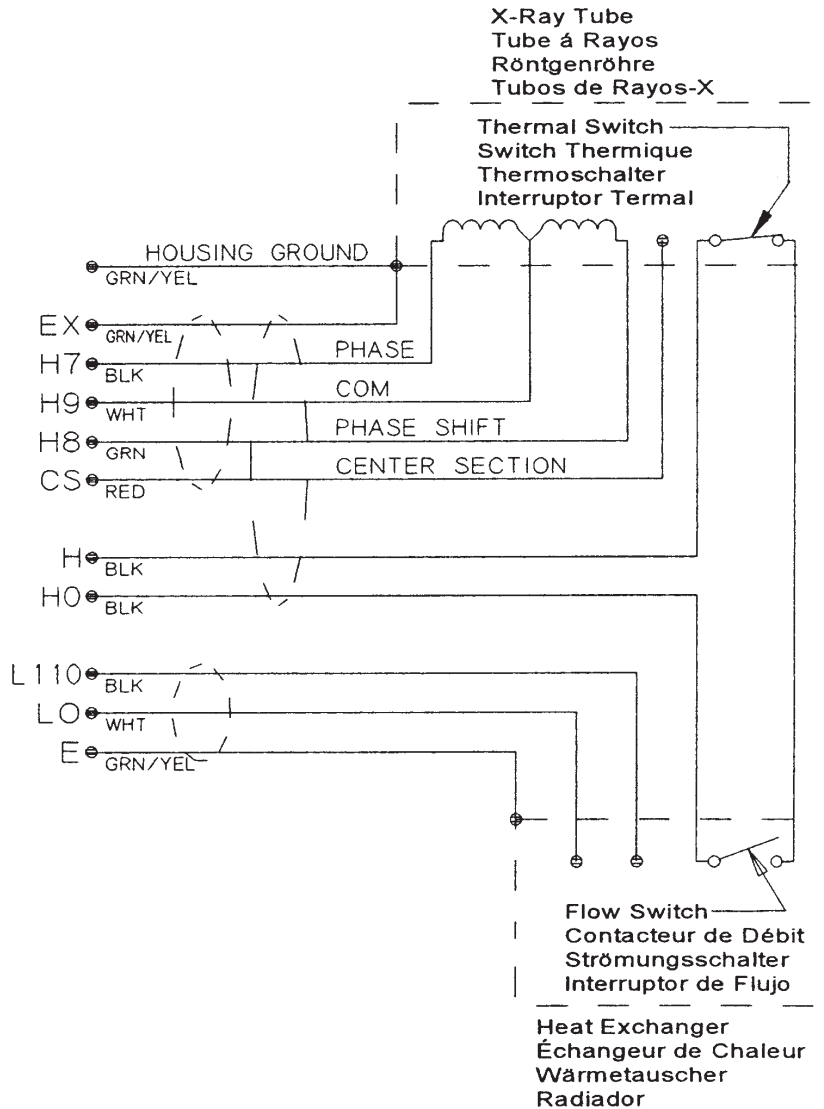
X-Ray Tube
Tube á Rayos
Röntgenröhre
Tubos de Rayos-X

Thermal Switch
Switch Thermique
Thermoschalter
Interruptor Termal

HOUSING GROUND
GRN/YEL

EX GRN/YEL
H7 BLK
PHASE
H9 WHT
COM
H8 GRN
PHASE SHIFT
CS RED
CENTER SECTION

H BLK
H0 BLK

L110 BLK
LO WHT
E GRN/YEL

Flow Switch
Contacteur de Débit
Strömungsschalter
Interruptor de Flujo

Heat Exchanger
Échangeur de Chaleur
Wärmetauscher
Radiador